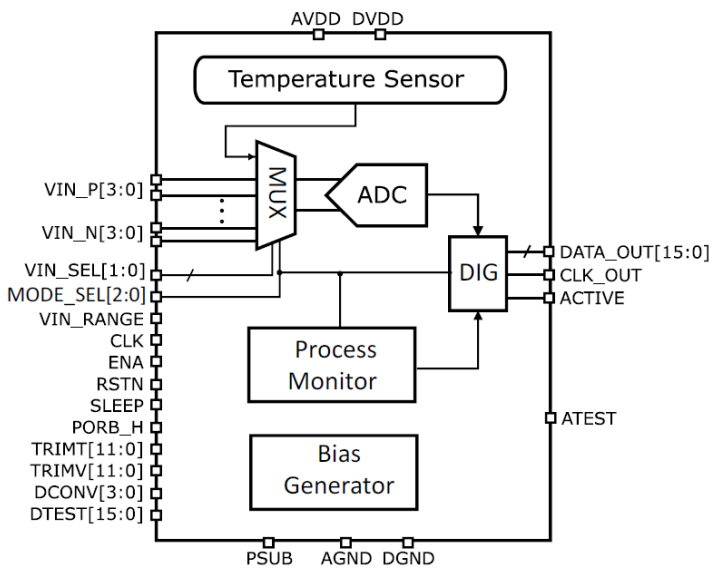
AVDD DVDD

Temperature Sensor

MUX

ADC

DIG

Process Monitor

Bias Generator

VIN_P[3:0]
VIN_N[3:0]
VIN_SEL[1:0]
MODE_SEL[2:0]
VIN_RANGE
CLK
ENA
RSTN
SLEEP
PORB_H
TRIMT[11:0]
TRIMV[11:0]
DCONV[3:0]
DTEST[15:0]

DATA_OUT[15:0]
CLK_OUT
ACTIVE

ATEST

PSUB AGND DGND